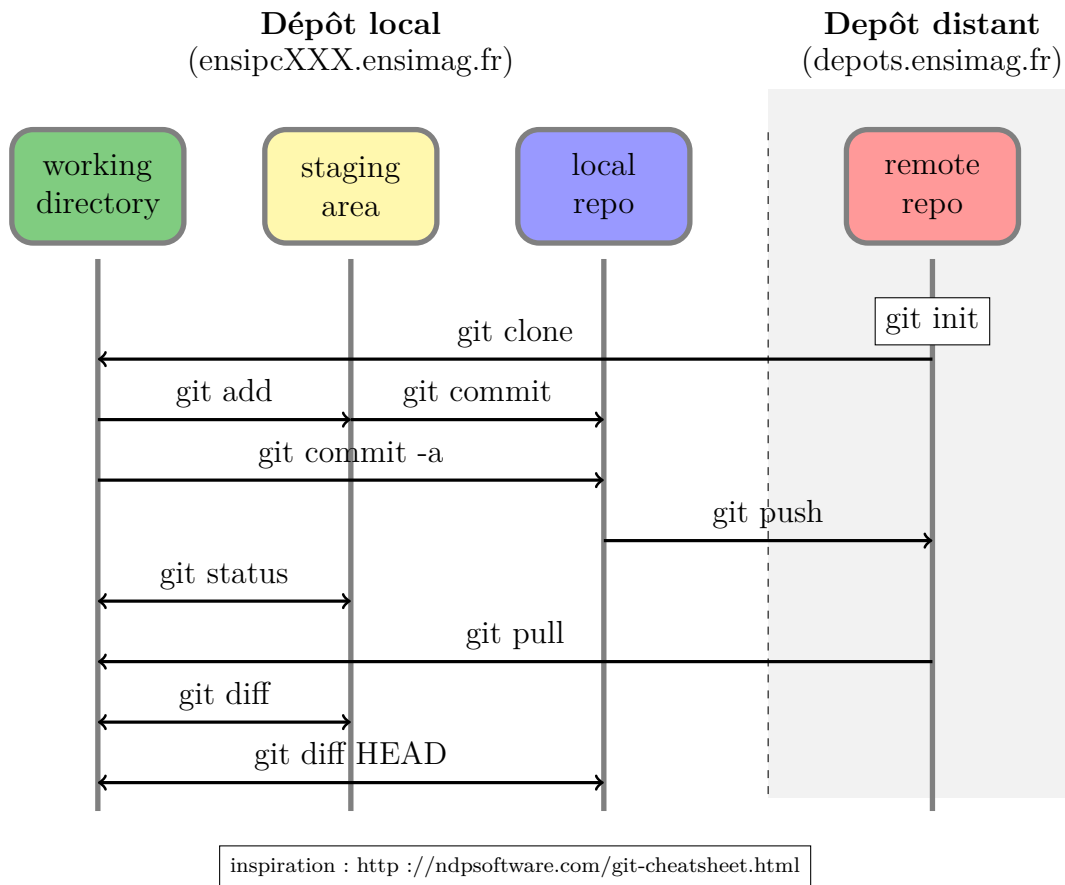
**Dépôt local**
(ensipcXXX.ensimag.fr)

**Depôt distant**
(depots.ensimag.fr)

working directory

staging area

local repo

remote repo

git init

git clone

git add

git commit

git commit -a

git push

git status

git pull

git diff

git diff HEAD

inspiration : http ://ndpsoftware.com/git-cheatsheet.html